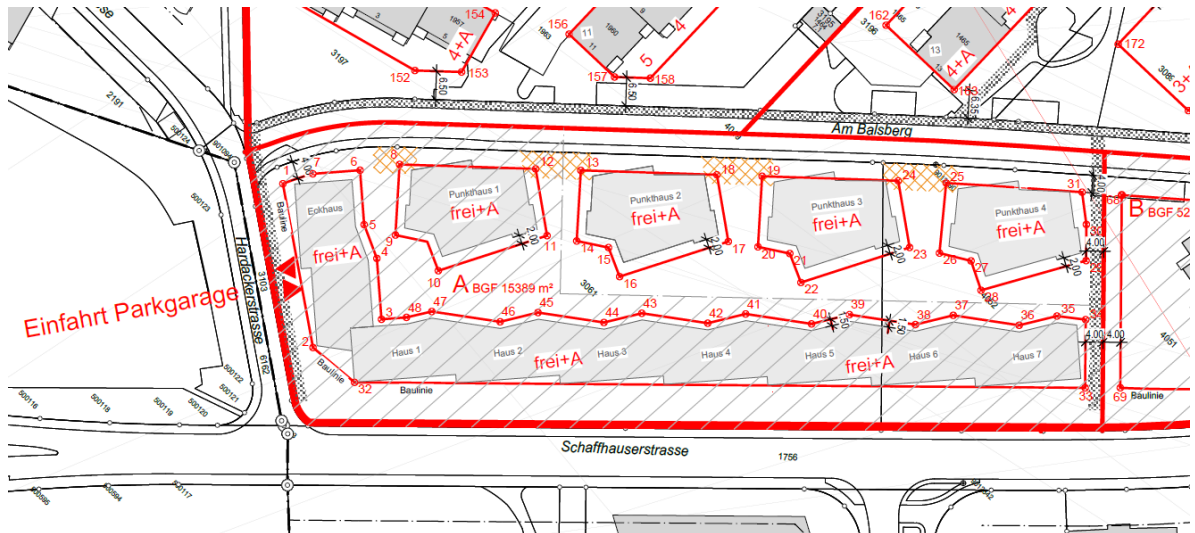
sse
154
156
162
172
4+A
5
4
4+A
3+
1963
11
1960
13
1465
3197
152
153
157
158
3196
3086
6.50
6.50
6.35
2191
Am Balsberg
1
7
6
8
12
13
18
19
24
25
31
66
B BGF 52
Punkthaus 1
Punkthaus 2
Punkthaus 3
Punkthaus 4
frei+A
frei+A
frei+A
frei+A
Eckhaus
Baulinie
frei+A
5
9
4
11
14
15
17
20
21
23
26
27
10
16
22
28
A BGF 15389 m²
3061
Hardackerstrasse
3103
Einfahrt Parkgarage
3
48
47
46
45
44
43
42
41
40
39
38
37
36
35
2
Haus 1
Haus 2
frei+A
Haus 3
Haus 4
Haus 5
frei+A
Haus 6
Haus 7
4.00
4.00
4.00
4051
Baulinie
32
Baulinie
33
69
Baulinie
6162
Schaffhauserstrasse
1756